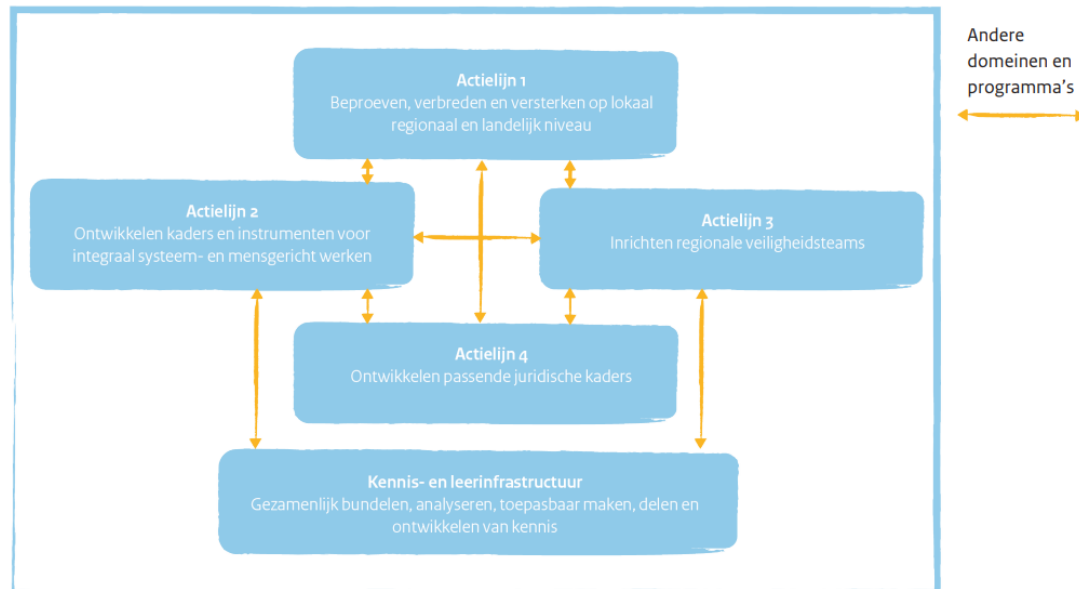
Actielijn 1
Beproeven, verbreden en versterken op lokaal regionaal en landelijk niveau

Actielijn 2
Ontwikkelen kaders en instrumenten voor integraal systeem- en mensgericht werken

Actielijn 3
Inrichten regionale veiligheidsteams

Actielijn 4
Ontwikkelen passende juridische kaders

Kennis- en leerinfrastructuur
Gezamenlijk bundelen, analyseren, toepasbaar maken, delen en ontwikkelen van kennis

Andere domeinen en programma's